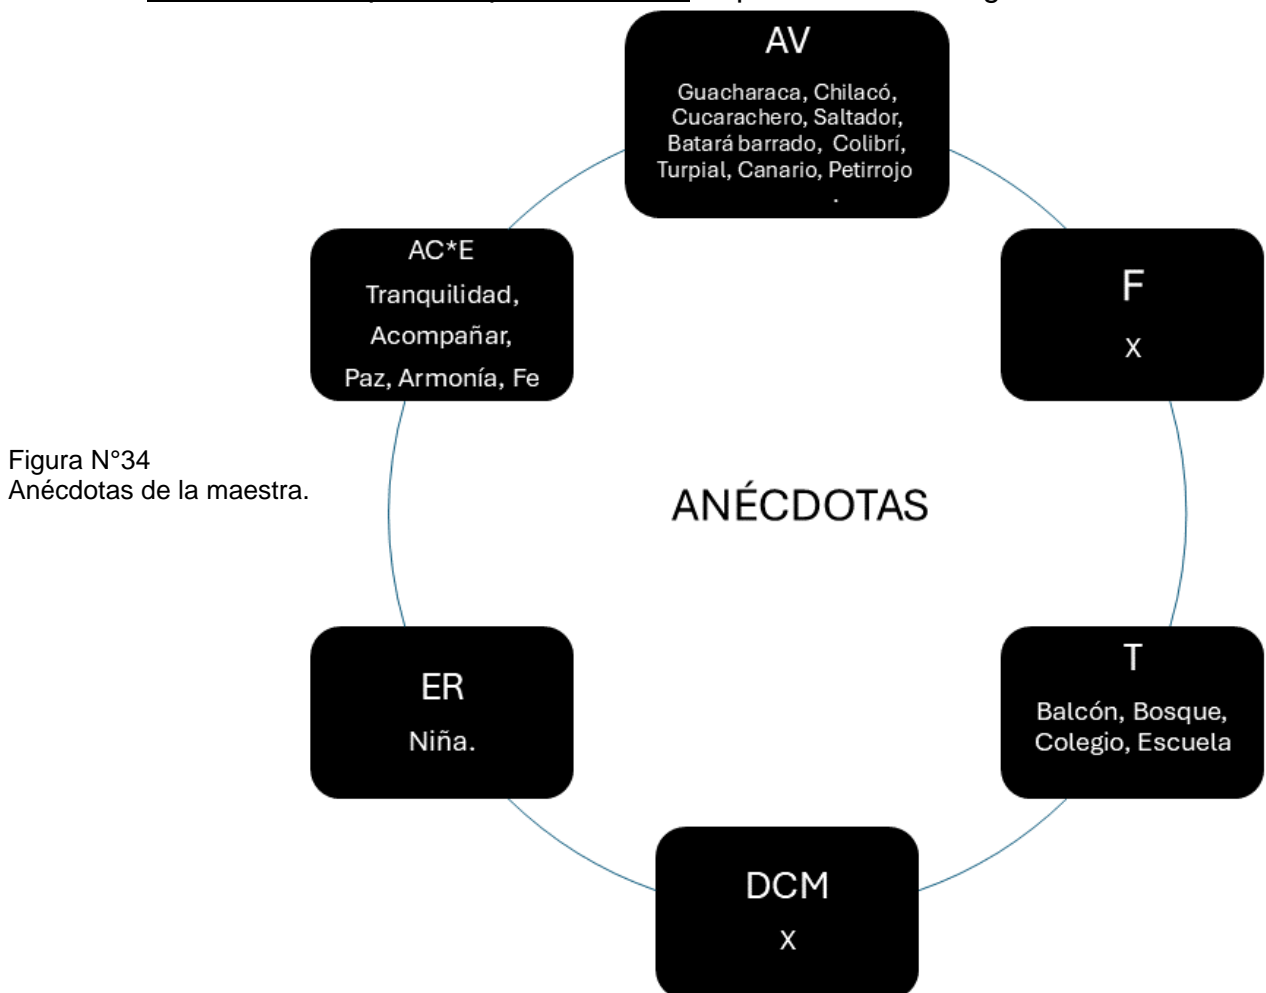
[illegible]

AV

Guacharaca, Chilacó, Cucarachero, Saltador, Batará barrado, Colibrí, Turpial, Canario, Petirrojo .

F

x

T

Balcón, Bosque, Colegio, Escuela

DCM

x

ER

Niña.

AC*E

Tranquilidad, Acompañar, Paz, Armonía, Fe

ANÉCDOTAS

Figura N°34
Anécdotas de la maestra.